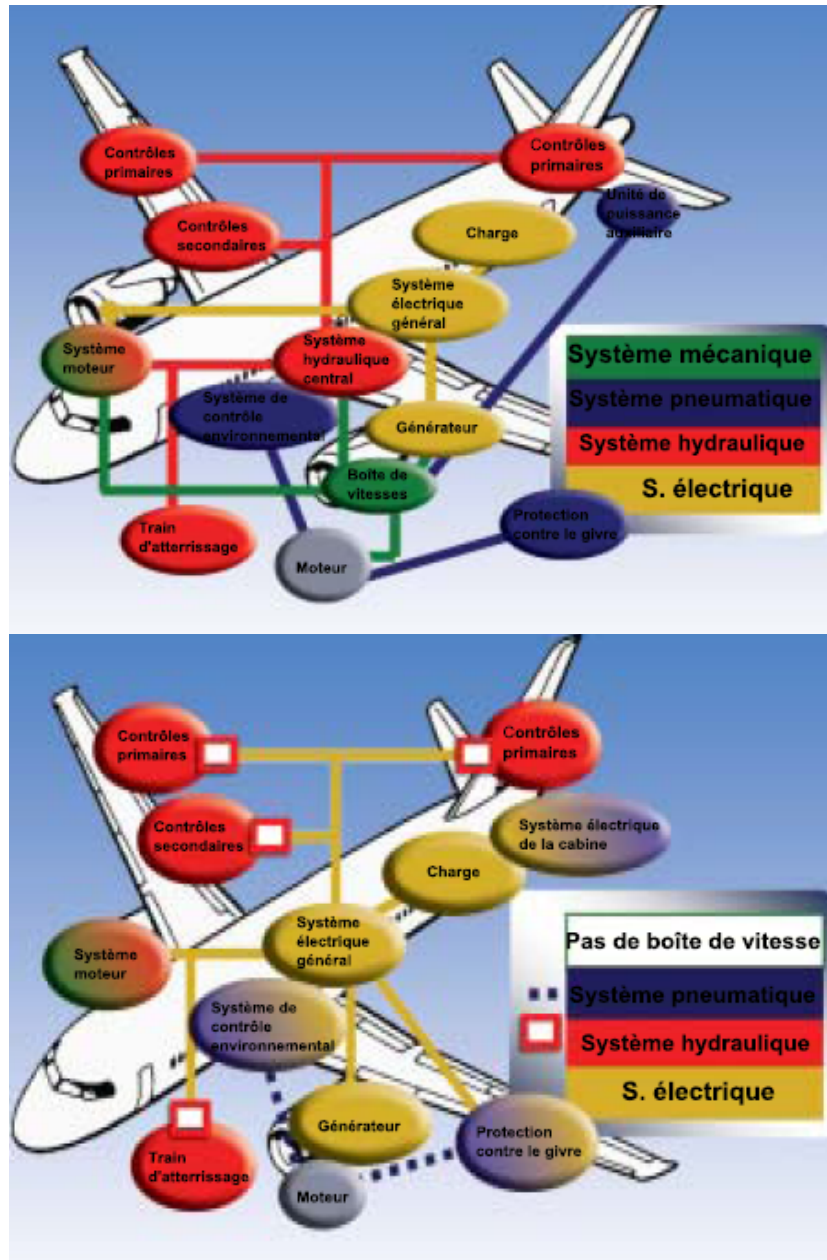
Contrôles primaires

Contrôles primaires

Unité de puissance auxiliaire

Contrôles secondaires

Charge

Système électrique général

Système moteur

Système hydraulique central

Système mécanique

Système pneumatique

Système de contrôle environnemental

Générateur

Système hydraulique

Boîte de vitesses

S. électrique

Train d'atterrissage

Protection contre le givre

Moteur

Contrôles primaires

Contrôles primaires

Contrôles secondaires

Système électrique de la cabine

Charge

Système électrique général

Pas de boîte de vitesse

Système moteur

Système pneumatique

Système de contrôle environnemental

Système hydraulique

S. électrique

Générateur

Protection contre le givre

Train d'atterrissage

Moteur